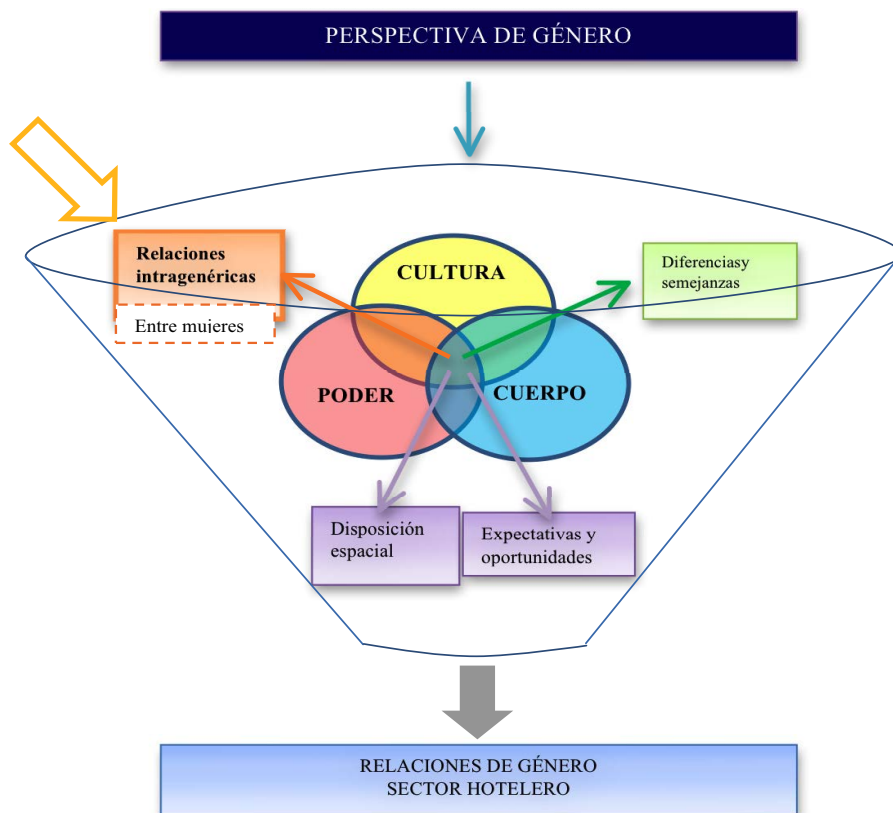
PERSPECTIVA DE GÉNERO

Relaciones intragenéricas

Entre mujeres

CULTURA

Diferenciasy semejanzas

PODER

CUERPO

Disposición espacial

Expectativas y oportunidades

RELACIONES DE GÉNERO
SECTOR HOTELERO